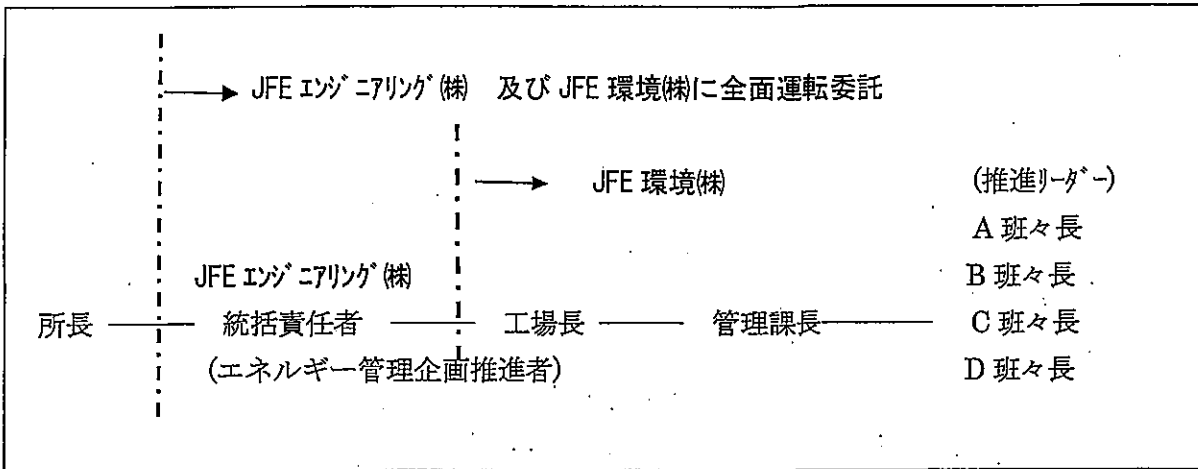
→ JFE ｴﾝｼﾞﾆｱﾘﾝｸﾞ(株) 及び JFE 環境(株)に全面運転委託

→ JFE 環境(株)

(推進ﾘｰﾀﾞｰ)
A 班々長
B 班々長
C 班々長
D 班々長

JFE ｴﾝｼﾞﾆｱﾘﾝｸﾞ(株)

所長 —— 統括責任者 —— 工場長 —— 管理課長 ——

(エネルギー管理企画推進者)